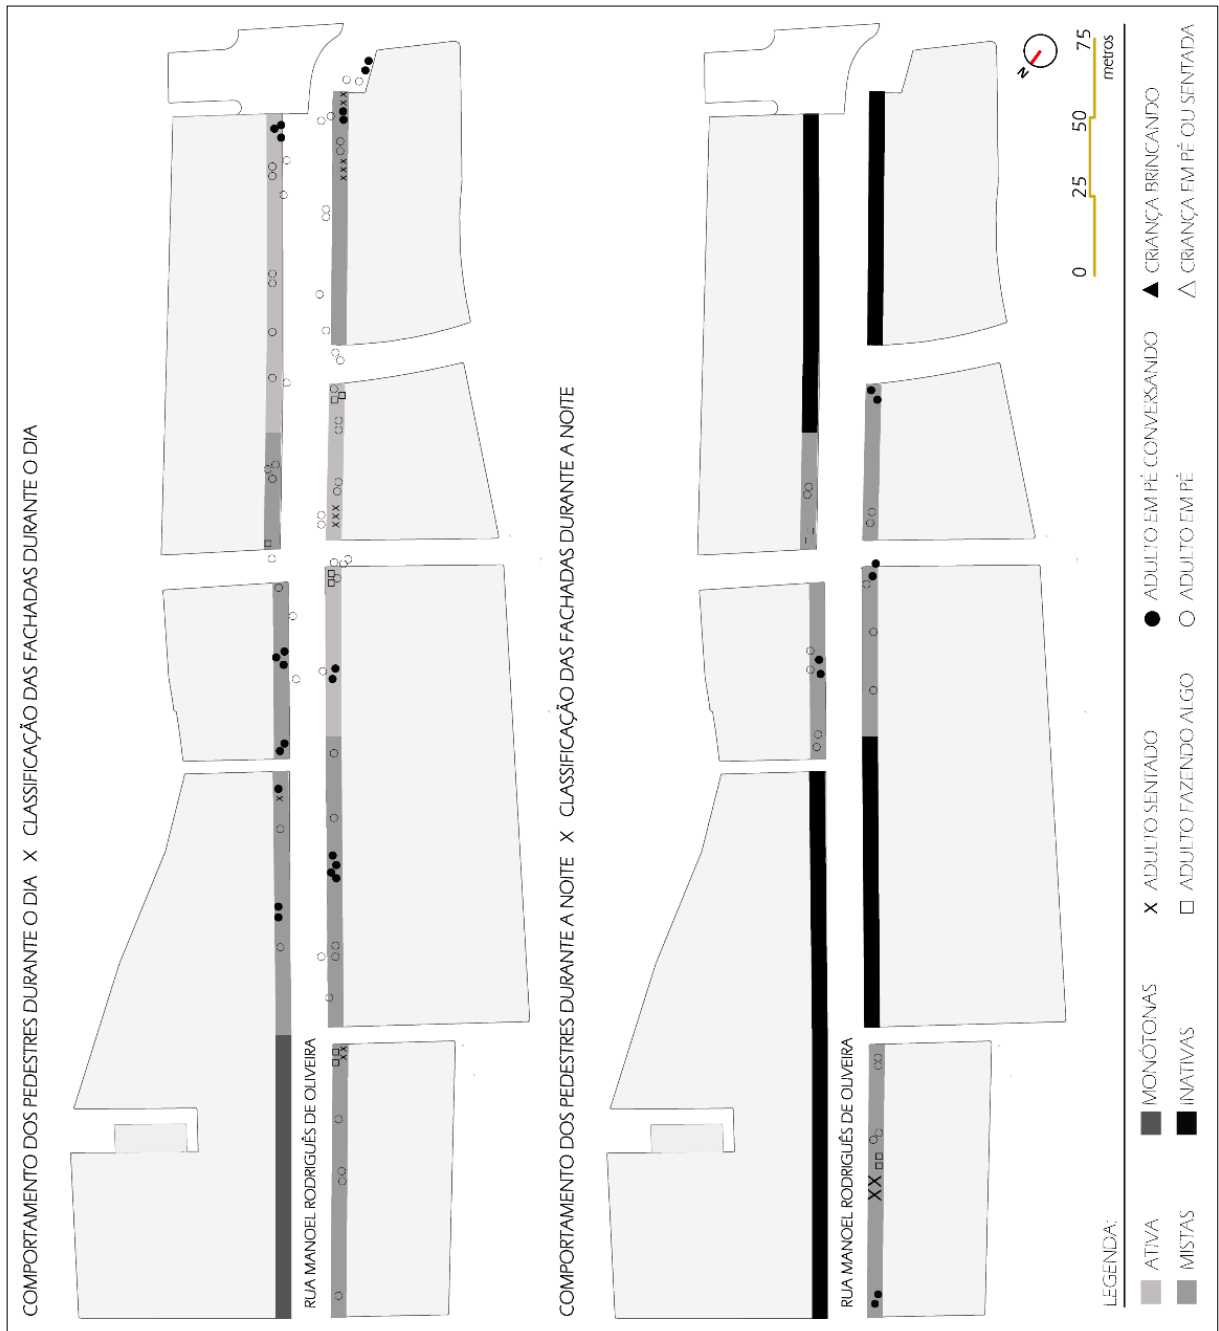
COMPORTAMENTO DOS PEDESTRES DURANTE O DIA X CLASSIFICAÇÃO DAS FACHADAS DURANTE O DIA

RUA MANOEL RODRIGUÊS DE OLIVEIRA

COMPORTAMENTO DOS PEDESTRES DURANTE A NOITE X CLASSIFICAÇÃO DAS FACHADAS DURANTE A NOITE

RUA MANOEL RODRIGUÊS DE OLIVEIRA

LEGENDA:

ATIVA

MISTAS

MONÓTONAS

INATIVAS

X ADULTO SENTADO

□ ADULTO FAZENDO ALGO

● ADULTO EM PÉ CONVERSANDO

○ ADULTO EM PÉ

▲ CRIANÇA BRINCANDO

△ CRIANÇA EM PÉ OU SENTADA

0 25 50 75

metros

N